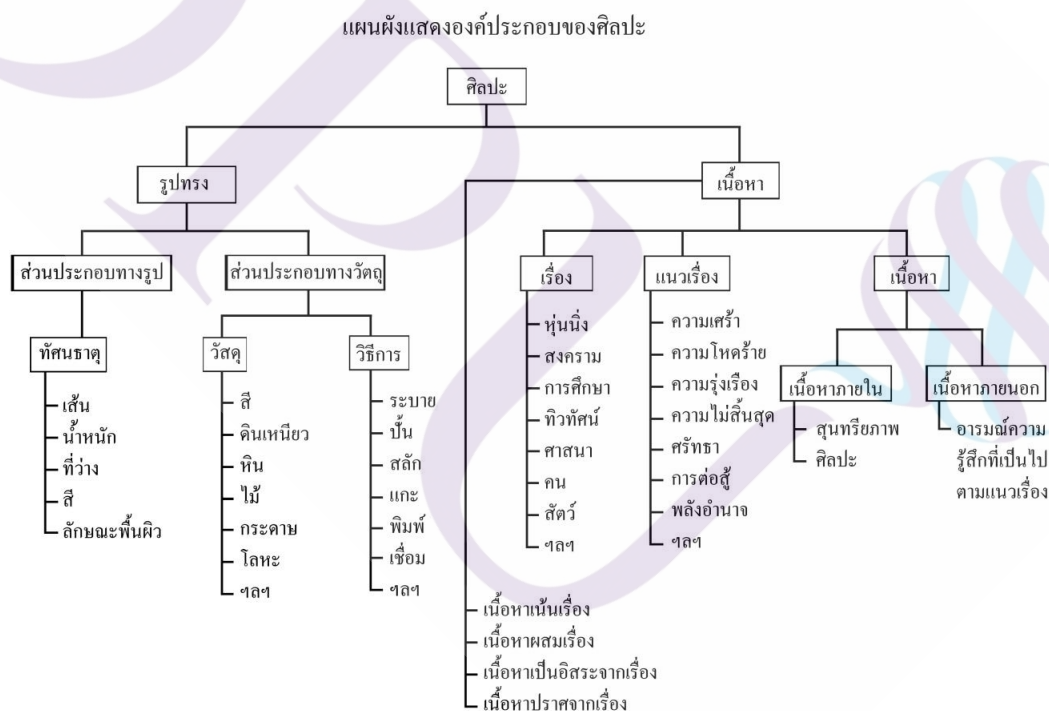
แผนผังแสดงองค์ประกอบของศิลปะ

ศิลปะ

รูปทรง

ส่วนประกอบทางรูป

ทัศนธาตุ

เส้น
น้ำหนัก
ที่ว่าง
สี
ลักษณะพื้นผิว

ส่วนประกอบทางวัตถุ

วัสดุ

สี
ดินเหนียว
หิน
ไม้
กระดาษ
โลหะ
ฯลฯ

วิธีการ

ระบาย
ปั้น
สลัก
แกะ
พิมพ์
เชื่อม
ฯลฯ

เนื้อหา

เรื่อง

หุ่นนิ่ง
สงคราม
การศึกษา
ทิวทัศน์
ศาสนา
คน
สัตว์
ฯลฯ

แนวเรื่อง

ความเศร้า
ความโหดร้าย
ความรุ่งเรือง
ความไม่สิ้นสุด
ศรัทธา
การต่อสู้
พลังอำนาจ
ฯลฯ

เนื้อหา

เนื้อหาภายใน

สุนทรียภาพ
ศิลปะ

เนื้อหาภายนอก

อารมณ์ความรู้สึกที่เป็นไปตามแนวเรื่อง

เนื้อหาเน้นเรื่อง
เนื้อหาผสมเรื่อง
เนื้อหาเป็นอิสระจากเรื่อง
เนื้อหาปราศจากเรื่อง